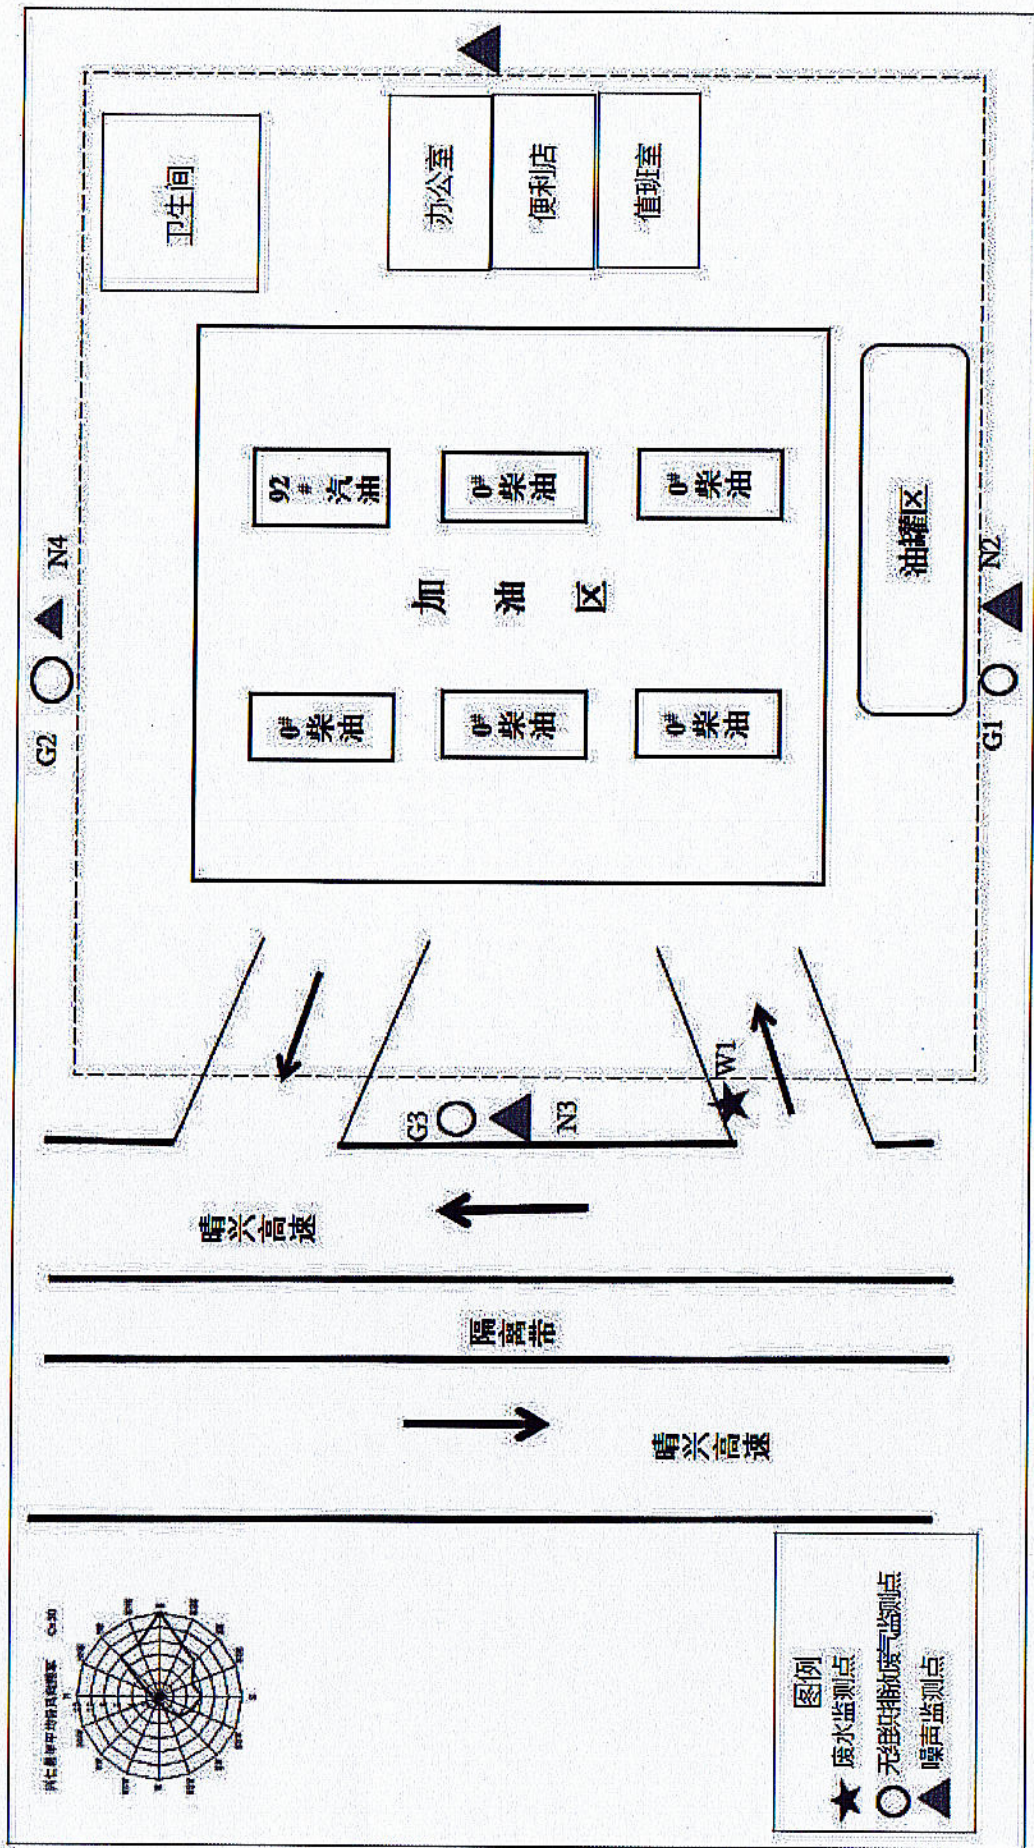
卫生间

办公室

便利店

值班室

92#汽油

0#柴油

0#柴油

加 油 区

0#柴油

0#柴油

0#柴油

油罐区

N4

G2

N2

G1

W1

G3

N3

晴兴高速

隔离带

晴兴高速

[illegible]

图例

废水监测点

无组织排放废气监测点

噪声监测点